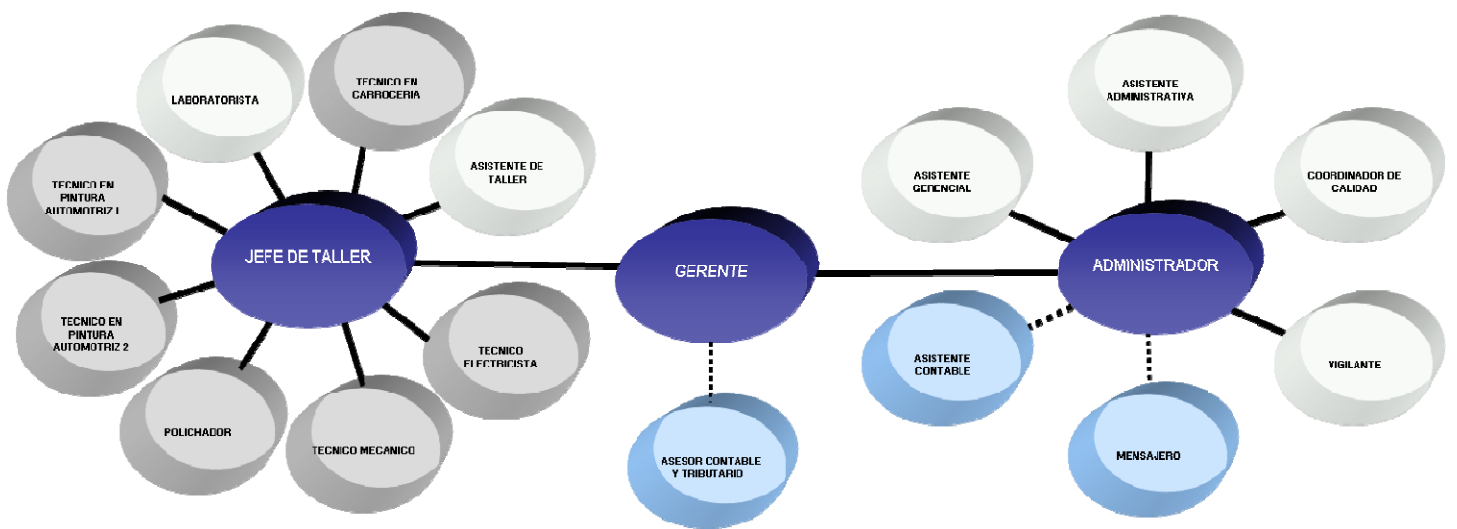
LABORATORISTA

TECNICO EN CARROCERIA

ASISTENTE DE TALLER

TECNICO EN PINTURA AUTOMOTRIZ 1

JEFE DE TALLER

TECNICO EN PINTURA AUTOMOTRIZ 2

TECNICO ELECTRICISTA

POLICHADOR

TECNICO MECANICO

GERENTE

ASESOR CONTABLE Y TRIBUTARIO

ASISTENTE ADMINISTRATIVA

ASISTENTE GERENCIAL

COORDINADOR DE CALIDAD

ADMINISTRADOR

ASISTENTE CONTABLE

VIGILANTE

MENSAJERO